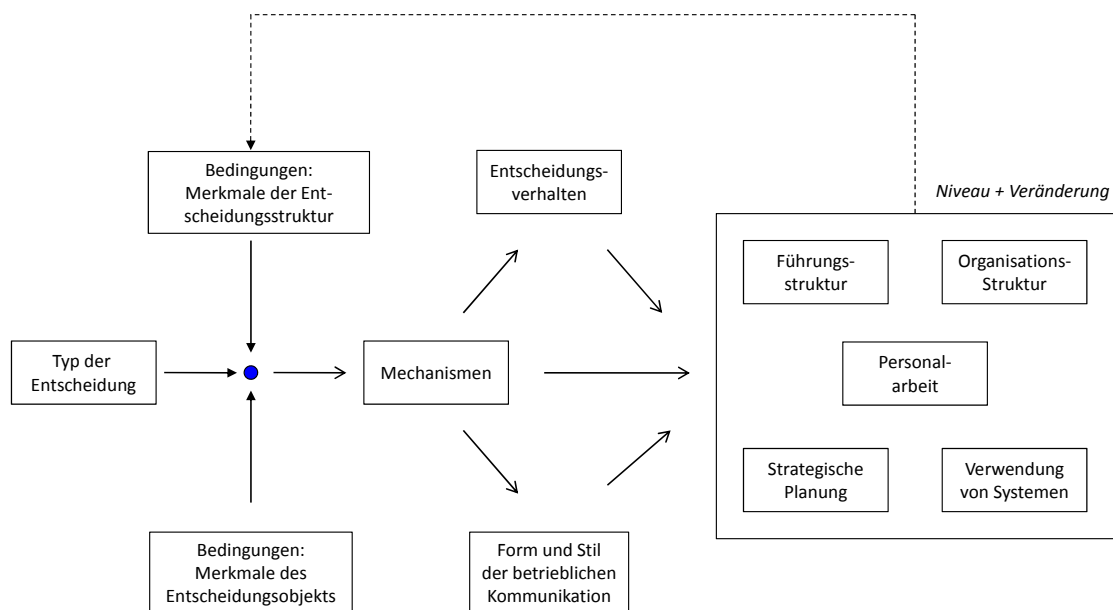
Bedingungen: Merkmale der Entscheidungsstruktur

Entscheidungsverhalten

Niveau + Veränderung

Führungsstruktur

Organisations-Struktur

Typ der Entscheidung

Mechanismen

Personalarbeit

Strategische Planung

Verwendung von Systemen

Bedingungen: Merkmale des Entscheidungsobjekts

Form und Stil der betrieblichen Kommunikation